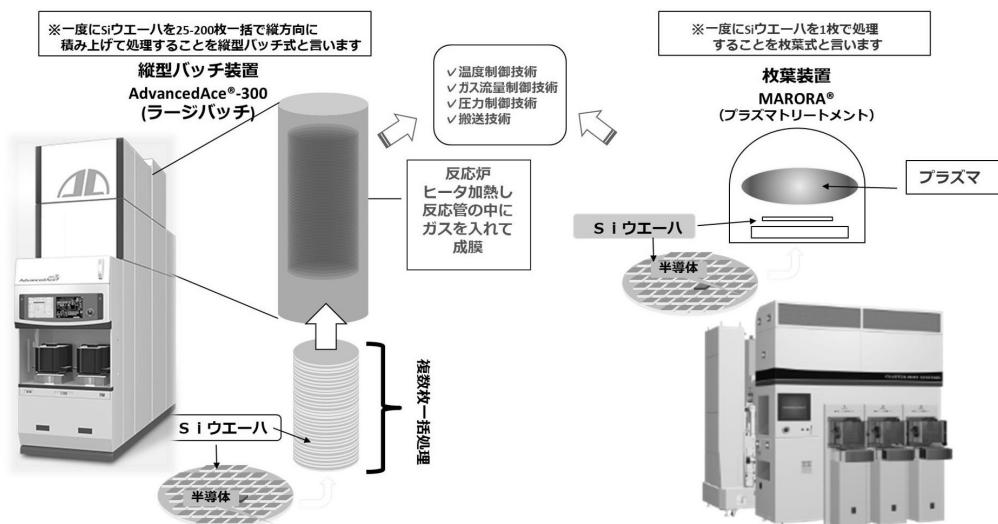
※一度にSiウエーハを25-200枚一括で縦方向に積み上げて処理することを縦型バッチ式と言います

縦型バッチ装置
AdvancedAce®-300
(ラージバッチ)

✓温度制御技術
✓ガス流量制御技術
✓圧力制御技術
✓搬送技術

※一度にSiウエーハを1枚で処理することを枚葉式と言います

枚葉装置
MARORA®
(プラズマトリートメント)

プラズマ

反応炉
ヒータ加熱し
反応管の中に
ガスを入れて
成膜

Ｓｉウエーハ

半導体

複数枚一括処理

Ｓｉウエーハ

半導体